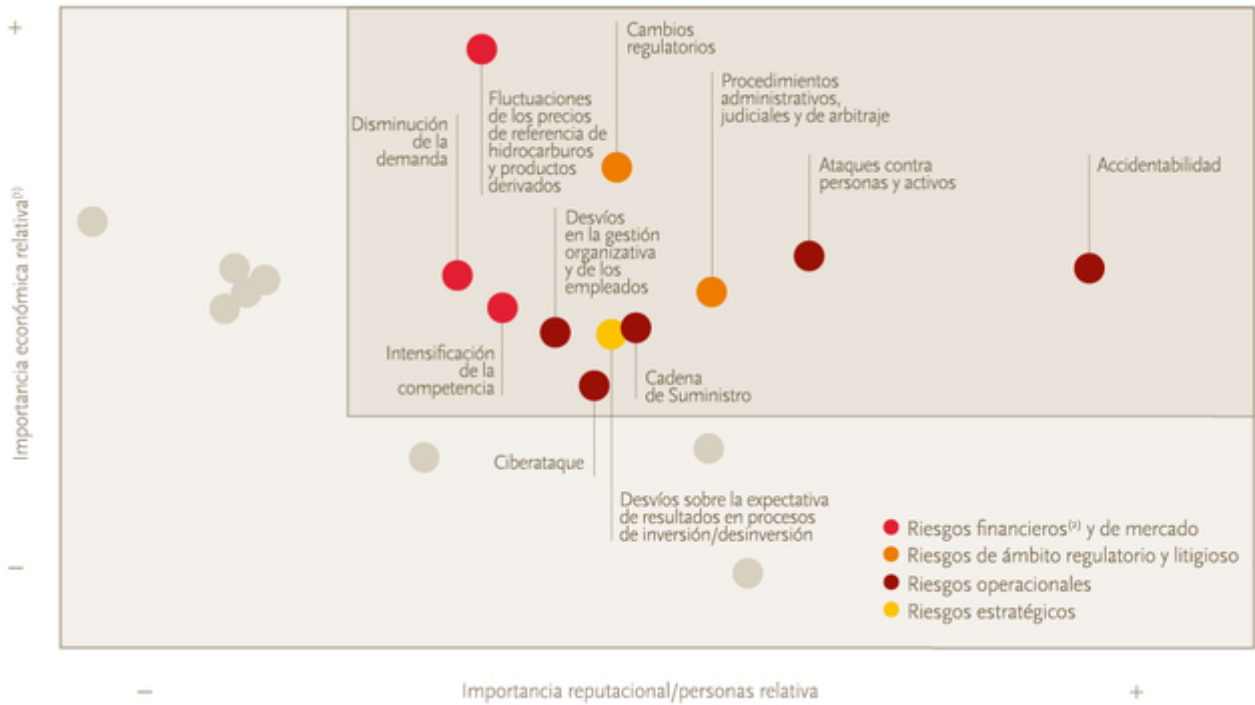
+

Importancia económica relativa$^{(1)}$

–

Cambios regulatorios

Fluctuaciones de los precios de referencia de hidrocarburos y productos derivados

Procedimientos administrativos, judiciales y de arbitraje

Disminución de la demanda

Ataques contra personas y activos

Accidentabilidad

Desvíos en la gestión organizativa y de los empleados

Intensificación de la competencia

Cadena de Suministro

Ciberataque

Desvíos sobre la expectativa de resultados en procesos de inversión/desinversión

Riesgos financieros$^{(2)}$ y de mercado
Riesgos de ámbito regulatorio y litigioso
Riesgos operacionales
Riesgos estratégicos

–

Importancia reputacional/personas relativa

+